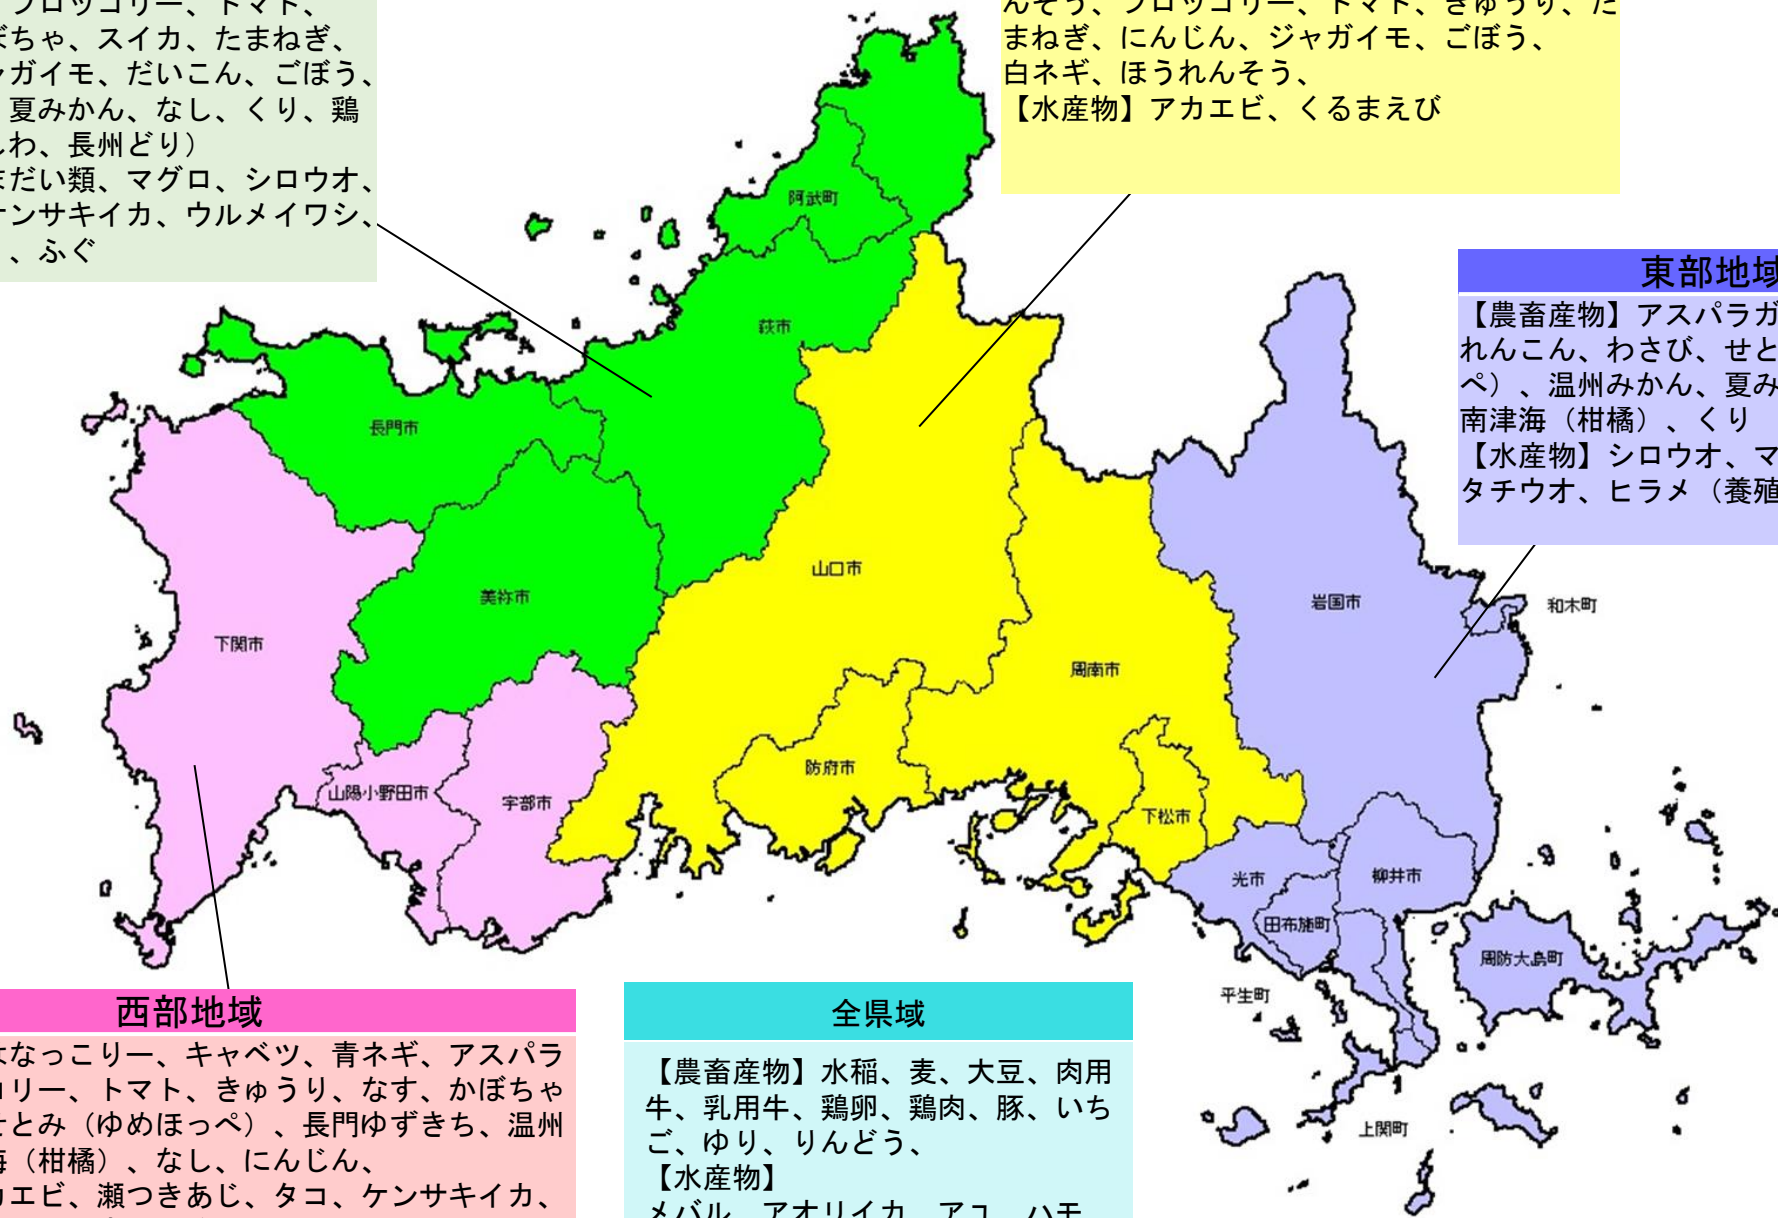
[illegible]ブロッコリー、トマト、
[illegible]ぼちゃ、スイカ、たまねぎ、
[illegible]ャガイモ、だいこん、ごぼう、
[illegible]夏みかん、なし、くり、鶏
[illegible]わ、長州どり）
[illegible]だい類、マグロ、シロウオ、
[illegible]ンサキイカ、ウルメイワシ、
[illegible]、ふぐ

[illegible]んそう、ブロッコリー、トマト、きゅうり、た
まねぎ、にんじん、ジャガイモ、ごぼう、
白ネギ、ほうれんそう、
【水産物】アカエビ、くるまえび

東部地域
【農畜産物】アスパラガ
れんこん、わさび、せと
ぺ）、温州みかん、夏み
南津海（柑橘）、くり
【水産物】シロウオ、マ
タチウオ、ヒラメ（養殖

阿武町
萩市
長門市
美祢市
山口市
下関市
岩国市
和木町
周南市
防府市
山陽小野田市
宇部市
下松市
光市
柳井市
田布施町
周防大島町
平生町
上関町

西部地域
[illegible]なっこりー、キャベツ、青ネギ、アスパラ
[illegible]リー、トマト、きゅうり、なす、かぼちゃ
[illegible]とみ（ゆめほっぺ）、長門ゆずきち、温州
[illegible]海（柑橘）、なし、にんじん、
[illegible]エビ、瀬つきあじ、タコ、ケンサキイカ、

全県域
【農畜産物】水稲、麦、大豆、肉用牛、乳用牛、鶏卵、鶏肉、豚、いちご、ゆり、りんどう、
【水産物】
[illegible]